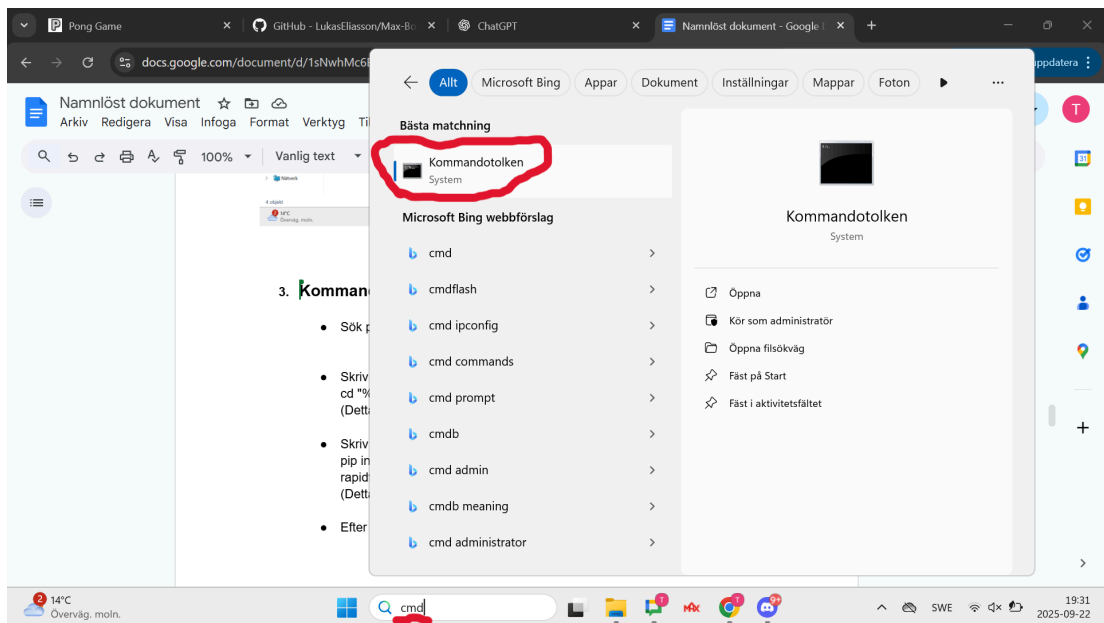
Pong Game
GitHub - LukasEliasson/Max-Bo
ChatGPT
Namnlöst dokument - Google
docs.google.com/document/d/1sNwhMc6
Uppdatera

Namnlöst dokument
Arkiv Redigera Visa Infoga Format Verktyg Ti
100% Vanlig text

Nätverk
4 objekt
14°C Överväg. moln.

3. Komman
Sök p
Skriv
cd "%
(Dett
Skriv
pip in
rapid
(Dett
Efter

Allt Microsoft Bing Appar Dokument Inställningar Mappar Foton

Bästa matchning
Kommandotolken
System

Microsoft Bing webbförslag
cmd
cmdflash
cmd ipconfig
cmd commands
cmd prompt
cmdb
cmd admin
cmdb meaning
cmd administrator

Kommandotolken
System

Öppna
Kör som administratör
Öppna filsökväg
Fäst på Start
Fäst i aktivitetsfältet

2 14°C
Överväg. moln.
cmd
SWE
19:31
2025-09-22